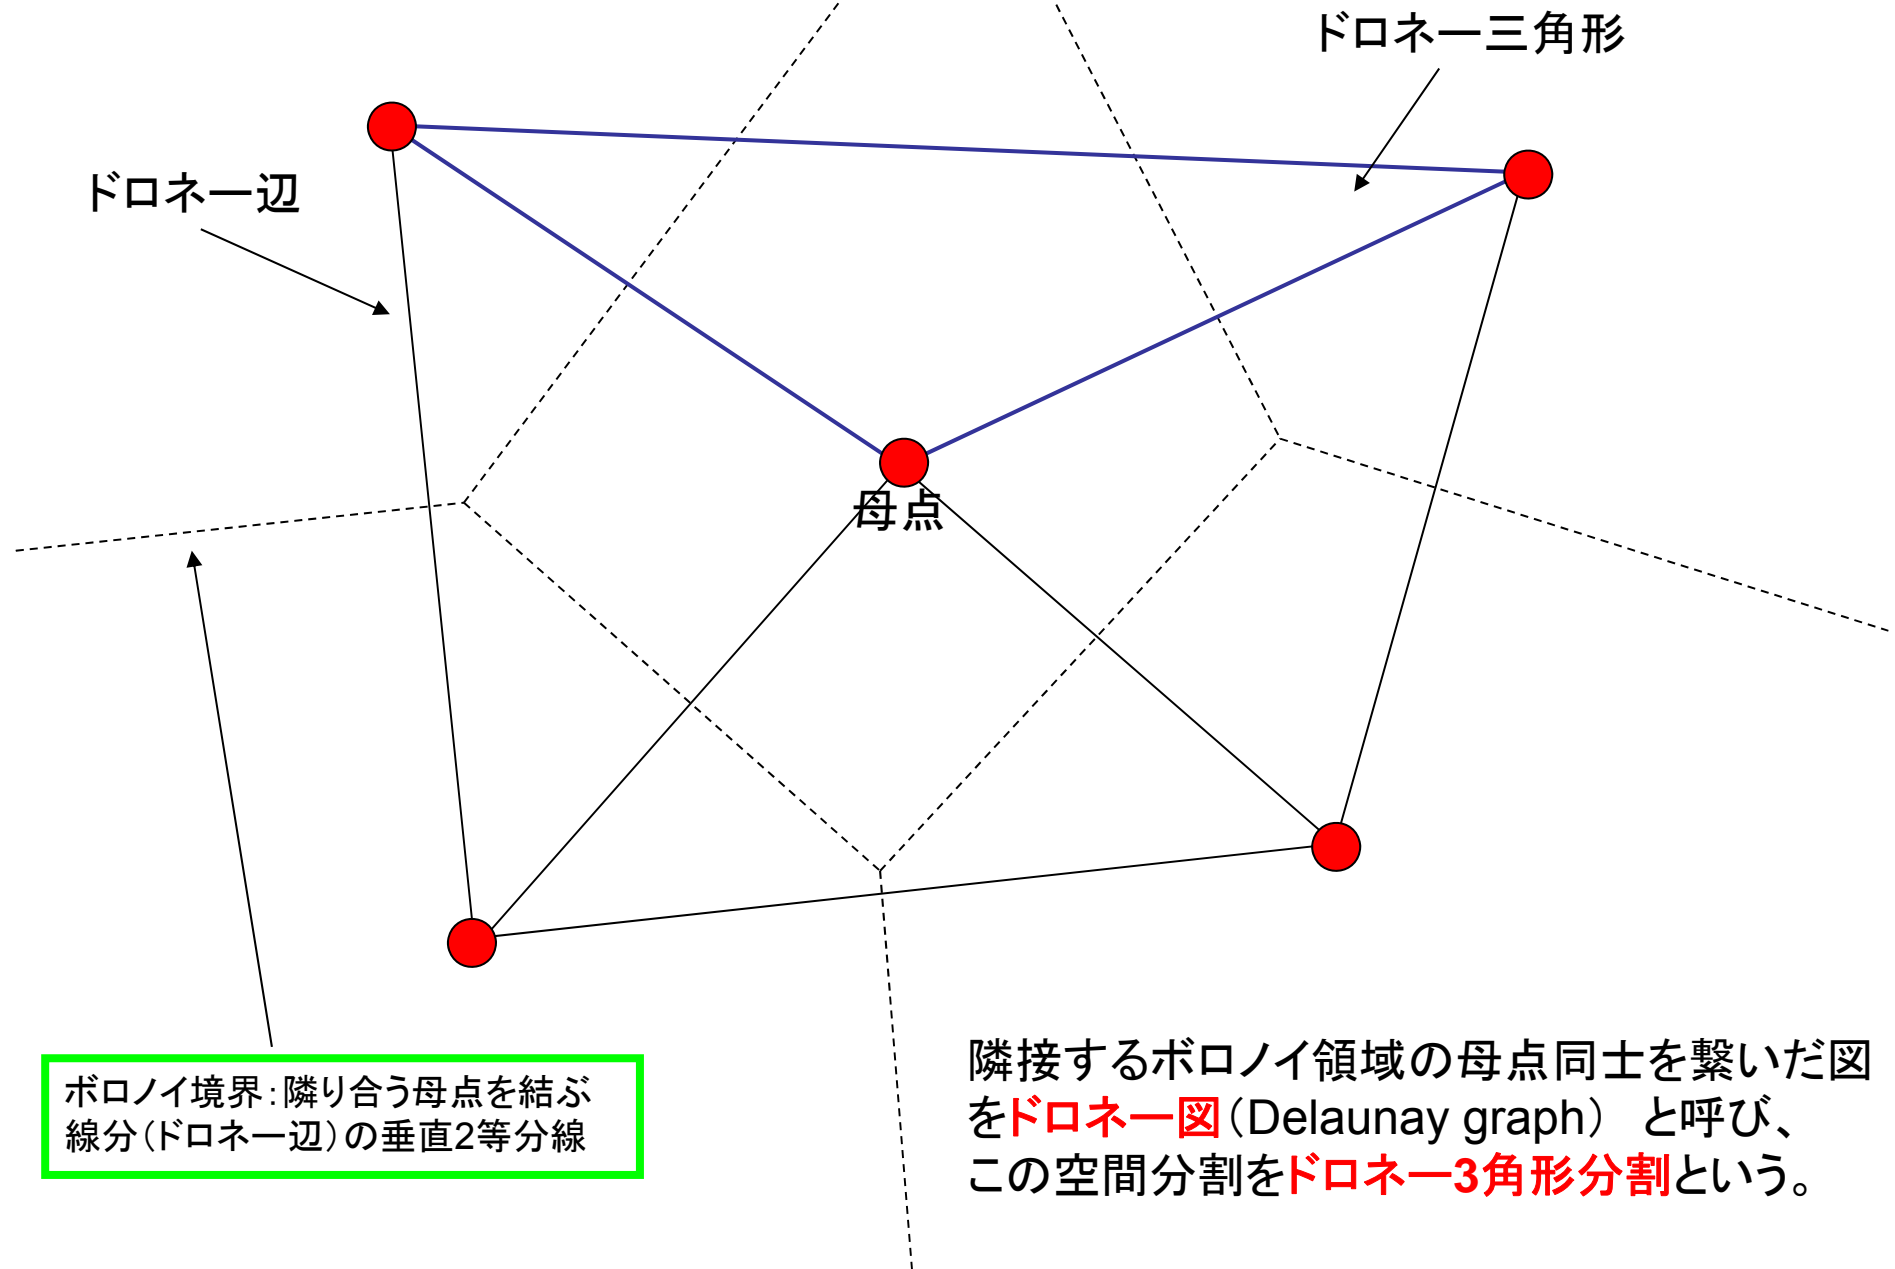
ドロネー三角形

ドロネー辺

母点

ボロノイ境界：隣り合う母点を結ぶ線分（ドロネー辺）の垂直2等分線

隣接するボロノイ領域の母点同士を繋いだ図をドロネー図（Delaunay graph） と呼び、この空間分割をドロネー3角形分割という。